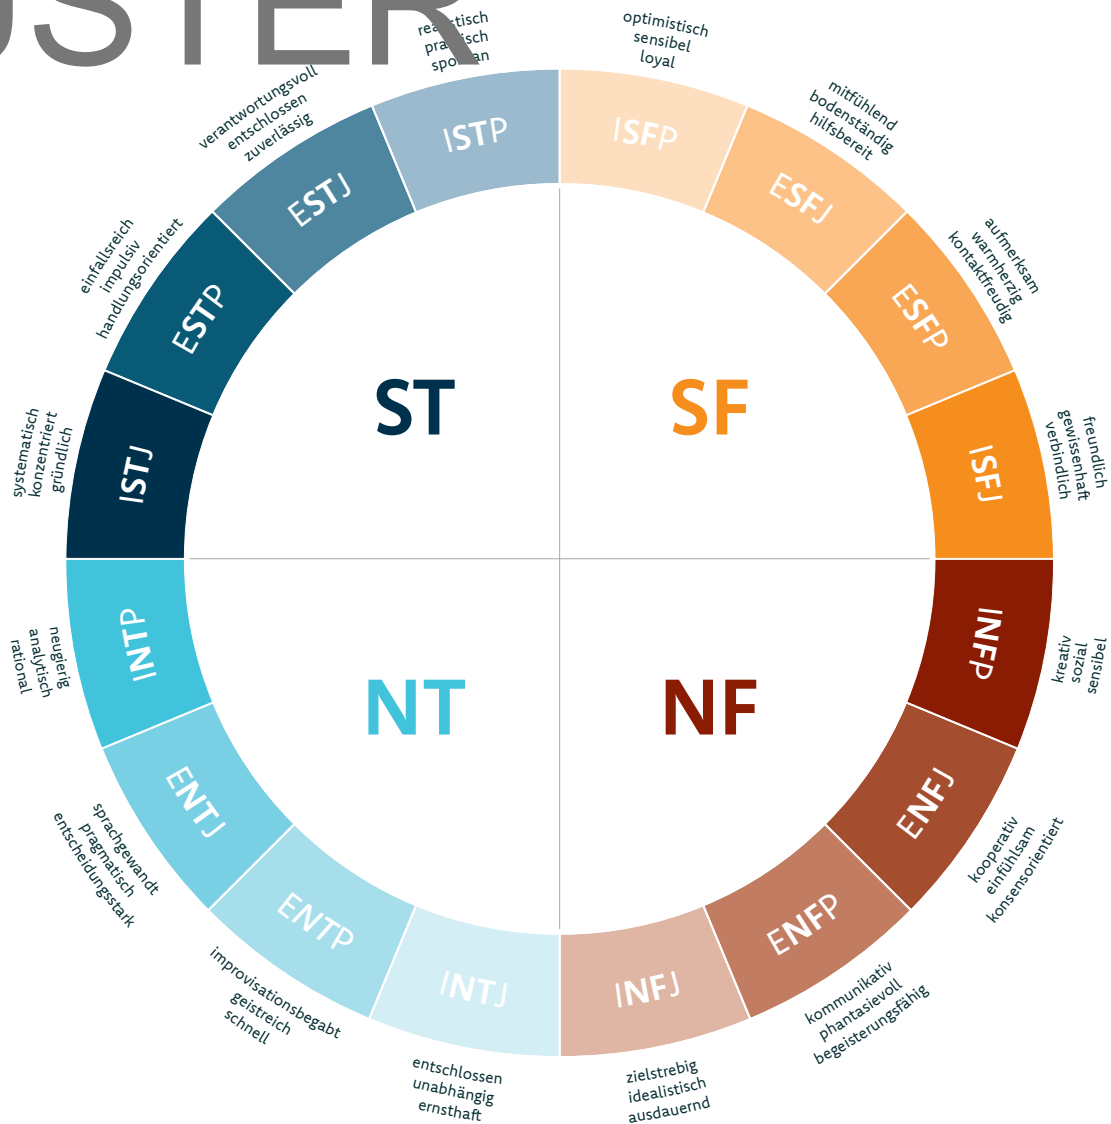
USTER

rea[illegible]tisch
pra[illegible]isch
spo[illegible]an

ISTP

optimistisch
sensibel
loyal

ISFP

verantwortungsvoll
entschlossen
zuverlässig

ESTJ

mitfühlend
bodenständig
hilfsbereit

ESFJ

einfallsreich
impulsiv
handlungsorientiert

ESTP

aufmerksam
warmherzig
kontaktfreudig

ESFP

ST

SF

systematisch
konzentriert
gründlich

ISTJ

freundlich
gewissenhaft
verbindlich

ISFJ

INTP

neugierig
analytisch
rational

INFP

kreativ
sozial
sensibel

NT

NF

ENTJ

sprachgewandt
pragmatisch
entscheidungsstark

ENFJ

kooperativ
einfühlsam
konsensorientiert

ENTP

improvisationsbegabt
geistreich
schnell

ENFP

kommunikativ
phantasievoll
begeisterungsfähig

INTJ

entschlossen
unabhängig
ernsthaft

INFJ

zielstrebig
idealistisch
ausdauernd